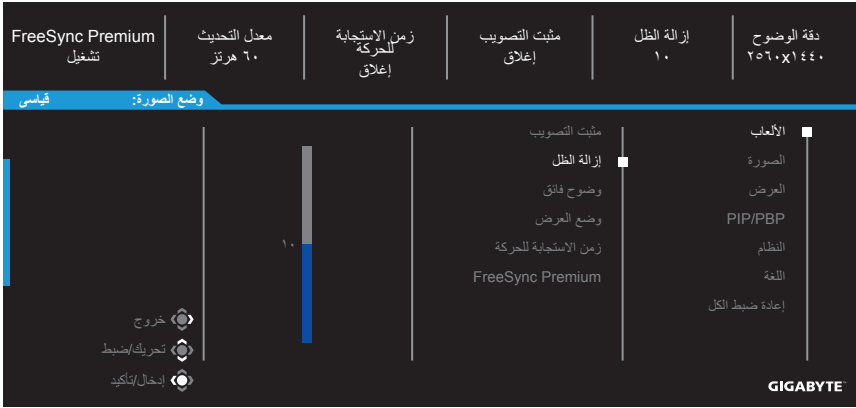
دقة الوضوح
٢٥٦٠x١٤٤٠

إزالة الظل
١٠

مثبت التصويب
إغلاق

زمن الاستجابة للحركة
إغلاق

معدل التحديث
٦٠ هرتز

FreeSync Premium
تشغيل

وضع الصورة: قياسي

الألعاب
الصورة
العرض
PIP/PBP
النظام
اللغة
إعادة ضبط الكل

مثبت التصويب
إزالة الظل
وضوح فائق
وضع العرض
زمن الاستجابة للحركة
FreeSync Premium

١٠

خروج
تحريك/ضبط
إدخال/تأكيد

GIGABYTE